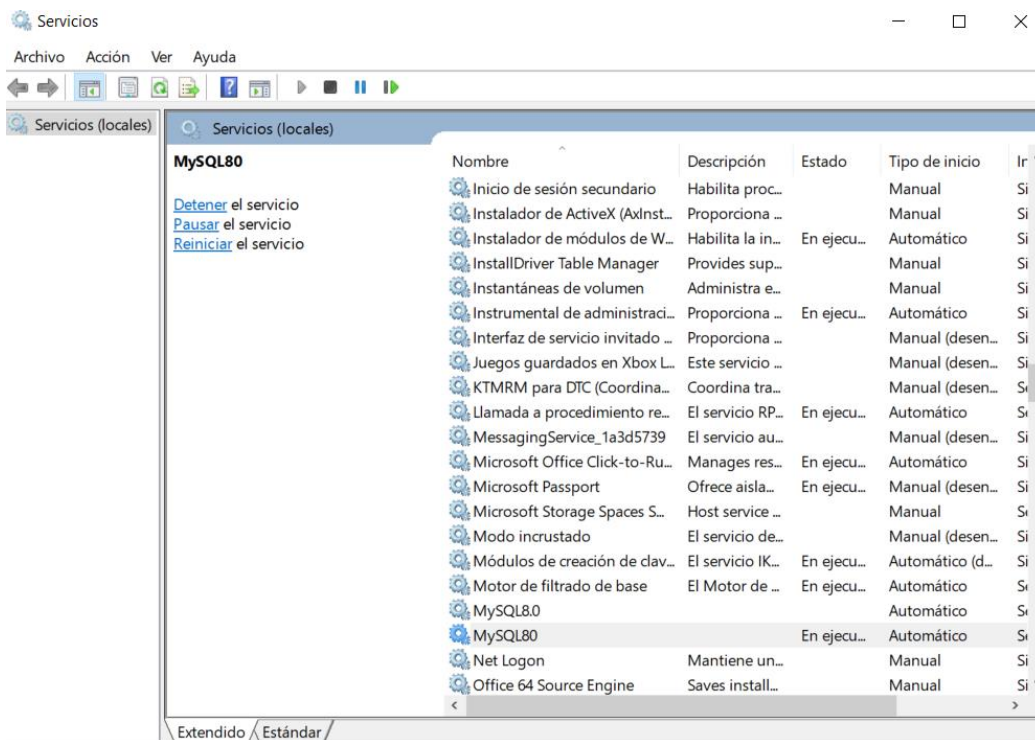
Servicios

Archivo Acción Ver Ayuda

Servicios (locales)

Servicios (locales)

MySQL80

Detener el servicio
Pausar el servicio
Reiniciar el servicio

| Nombre | Descripción | Estado | Tipo de inicio | In |
|---|---|---|---|---|
| Inicio de sesión secundario | Habilita proc... | | Manual | Si |
| Instalador de ActiveX (AxInst... | Proporciona ... | | Manual | Si |
| Instalador de módulos de W... | Habilita la in... | En ejecu... | Automático | Si |
| InstallDriver Table Manager | Provides sup... | | Manual | Si |
| Instantáneas de volumen | Administra e... | | Manual | Si |
| Instrumental de administraci... | Proporciona ... | En ejecu... | Automático | Si |
| Interfaz de servicio invitado ... | Proporciona ... | | Manual (desen... | Si |
| Juegos guardados en Xbox L... | Este servicio ... | | Manual (desen... | Si |
| KTMRM para DTC (Coordina... | Coordina tra... | | Manual (desen... | S |
| Llamada a procedimiento re... | El servicio RP... | En ejecu... | Automático | S |
| MessagingService_1a3d5739 | El servicio au... | | Manual (desen... | Si |
| Microsoft Office Click-to-Ru... | Manages res... | En ejecu... | Automático | Si |
| Microsoft Passport | Ofrece aisla... | En ejecu... | Manual (desen... | Si |
| Microsoft Storage Spaces S... | Host service ... | | Manual | S |
| Modo incrustado | El servicio de... | | Manual (desen... | Si |
| Módulos de creación de clav... | El servicio IK... | En ejecu... | Automático (d... | Si |
| Motor de filtrado de base | El Motor de ... | En ejecu... | Automático | S |
| MySQL8.0 | | | Automático | S |
| MySQL80 | | En ejecu... | Automático | S |
| Net Logon | Mantiene un... | | Manual | Si |
| Office 64 Source Engine | Saves install... | | Manual | Si |

Extendido Estándar